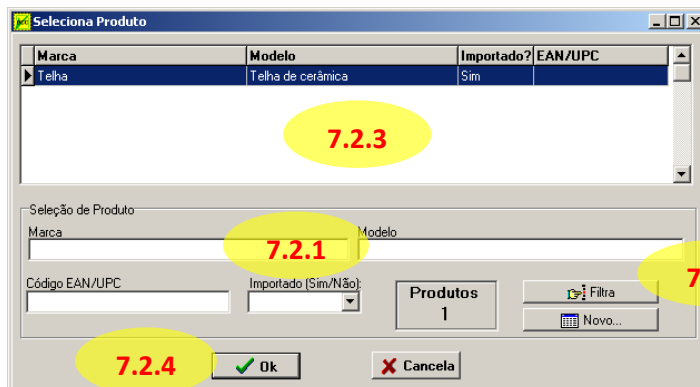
Seleciona Produto

| Marca | Modelo | Importado? | EAN/UPC |
|---|---|---|---|
| Telha | Telha de cerâmica | Sim | |

7.2.3

Seleção de Produto

Marca

7.2.1

Modelo

7

Código EAN/UPC

Importado (Sim/Não):

Produtos
1

Filtra

Novo...

7.2.4

Ok

Cancela